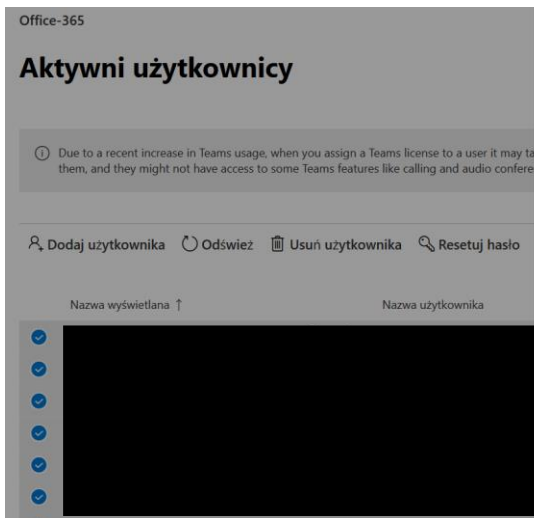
Office-365

Aktywni użytkownicy

Due to a recent increase in Teams usage, when you assign a Teams license to a user it may ta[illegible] them, and they might not have access to some Teams features like calling and audio confere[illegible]

Dodaj użytkownika Odśwież Usuń użytkownika Resetuj hasło

Nazwa wyświetlana ↑ Nazwa użytkownika